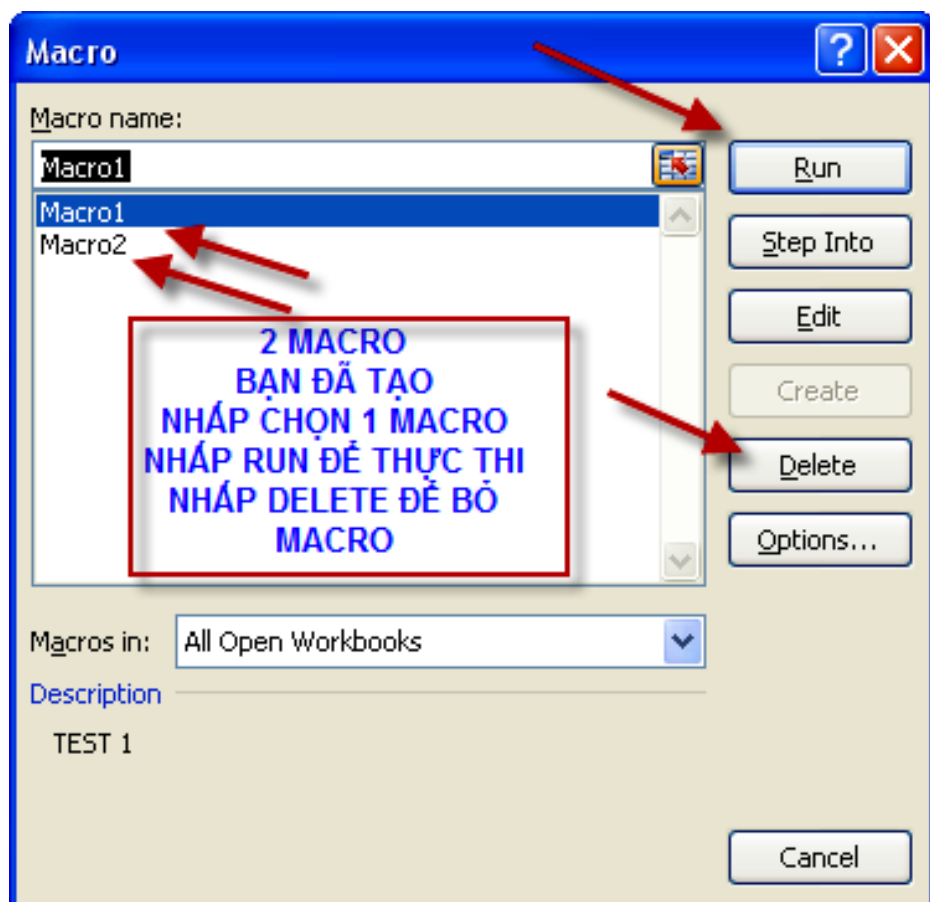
Macro

Macro name:

Macro1

Macro1
Macro2

2 MACRO
BẠN ĐÃ TẠO
NHẤP CHỌN 1 MACRO
NHẤP RUN ĐỂ THỰC THI
NHẤP DELETE ĐỂ BỎ
MACRO

Run

Step Into

Edit

Create

Delete

Options...

Macros in: All Open Workbooks

Description

TEST 1

Cancel